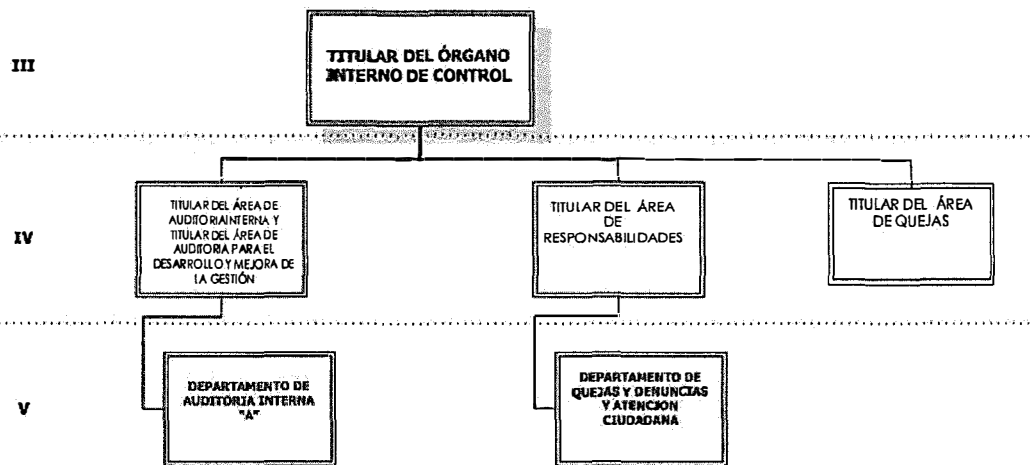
III

TITULAR DEL ÓRGANO INTERNO DE CONTROL

IV

TITULAR DEL ÁREA DE AUDITORIA INTERNA Y TITULAR DEL ÁREA DE AUDITORIA PARA EL DESARROLLO Y MEJORA DE LA GESTIÓN

TITULAR DEL ÁREA DE RESPONSABILIDADES

TITULAR DEL ÁREA DE QUEJAS

V

DEPARTAMENTO DE AUDITORIA INTERNA "A"

DEPARTAMENTO DE QUEJAS Y DENUNCIAS Y ATENCION CIUDADANA